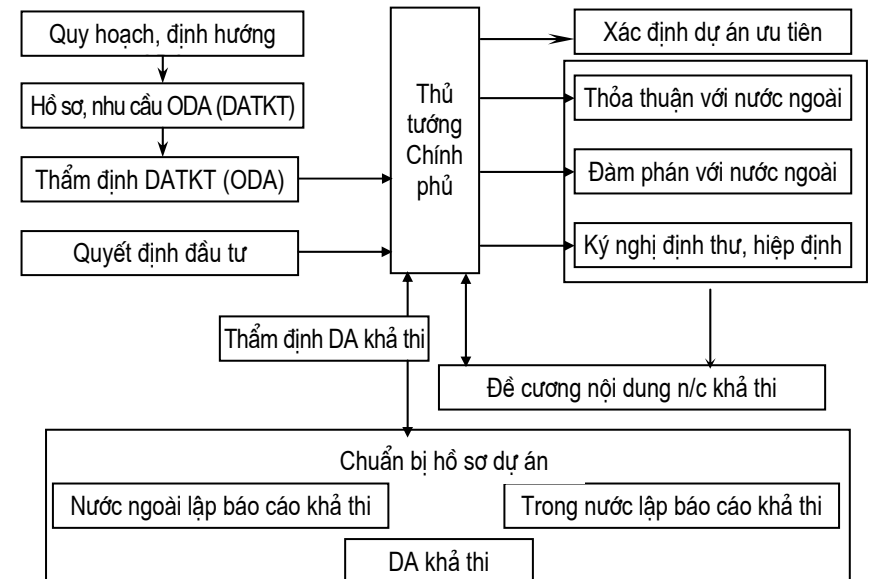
Quy hoạch, định hướng

Hồ sơ, nhu cầu ODA (DATKT)

Thẩm định DATKT (ODA)

Quyết định đầu tư

Thủ tướng Chính phủ

Xác định dự án ưu tiên

Thỏa thuận với nước ngoài

Đàm phán với nước ngoài

Ký nghị định thư, hiệp định

Thẩm định DA khả thi

Đề cương nội dung n/c khả thi

Chuẩn bị hồ sơ dự án

Nước ngoài lập báo cáo khả thi

Trong nước lập báo cáo khả thi

DA khả thi